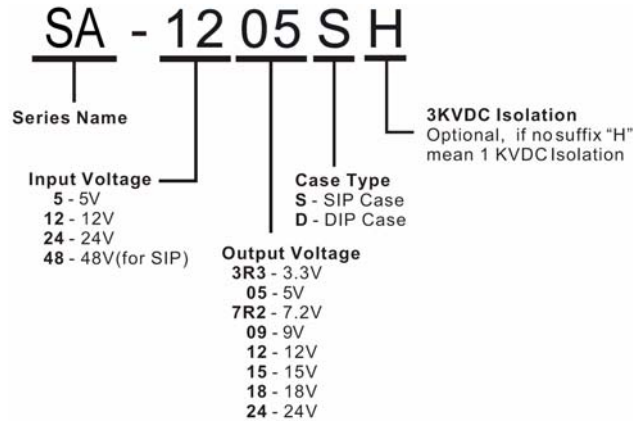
SA - 12 05 S H

Series Name

3KVDC Isolation
Optional, if no suffix "H" mean 1 KVDC Isolation

Input Voltage
5 - 5V
12 - 12V
24 - 24V
48 - 48V(for SIP)

Case Type
S - SIP Case
D - DIP Case

Output Voltage
3R3 - 3.3V
05 - 5V
7R2 - 7.2V
09 - 9V
12 - 12V
15 - 15V
18 - 18V
24 - 24V